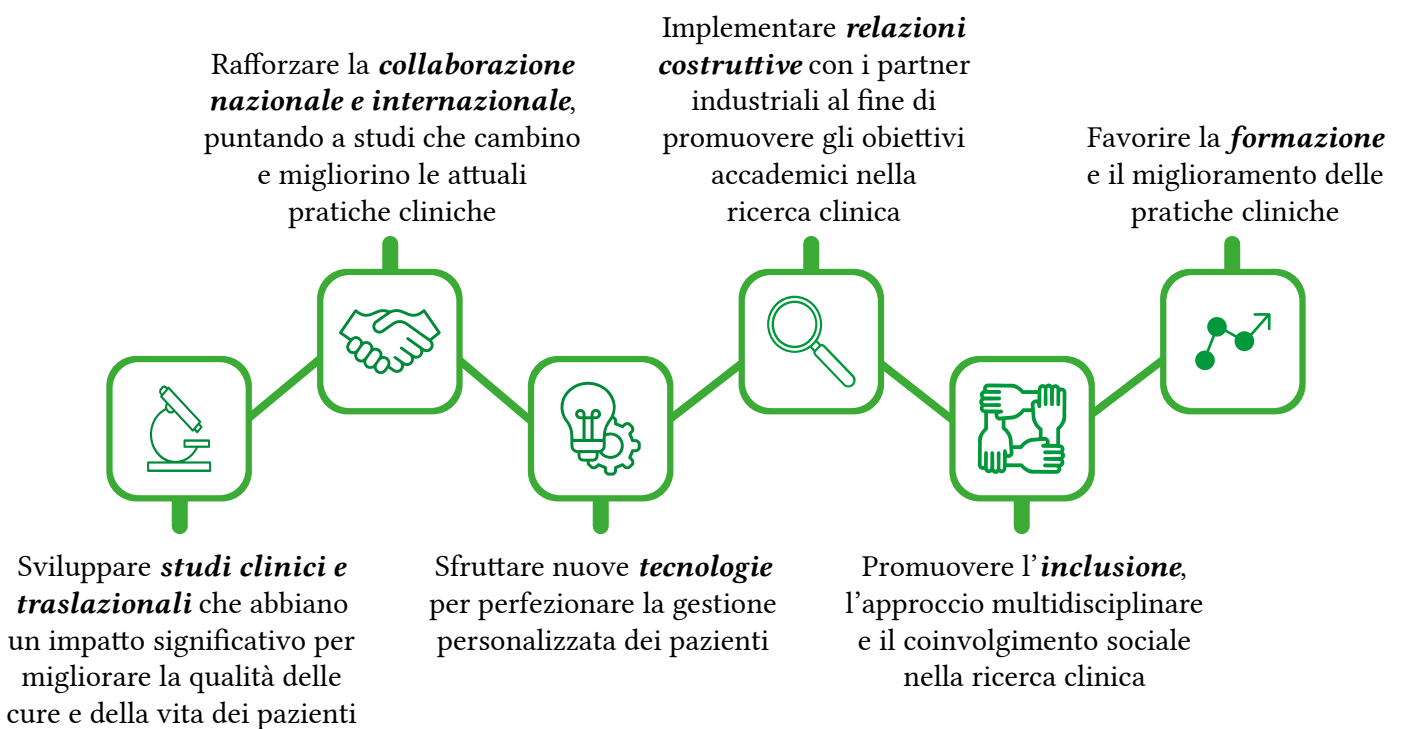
Rafforzare la ***collaborazione nazionale e internazionale***, puntando a studi che cambino e migliorino le attuali pratiche cliniche

Implementare ***relazioni costruttive*** con i partner industriali al fine di promuovere gli obiettivi accademici nella ricerca clinica

Favorire la ***formazione*** e il miglioramento delle pratiche cliniche

Sviluppare ***studi clinici e traslazionali*** che abbiano un impatto significativo per migliorare la qualità delle cure e della vita dei pazienti

Sfruttare nuove ***tecnologie*** per perfezionare la gestione personalizzata dei pazienti

Promuovere l'***inclusione***, l'approccio multidisciplinare e il coinvolgimento sociale nella ricerca clinica